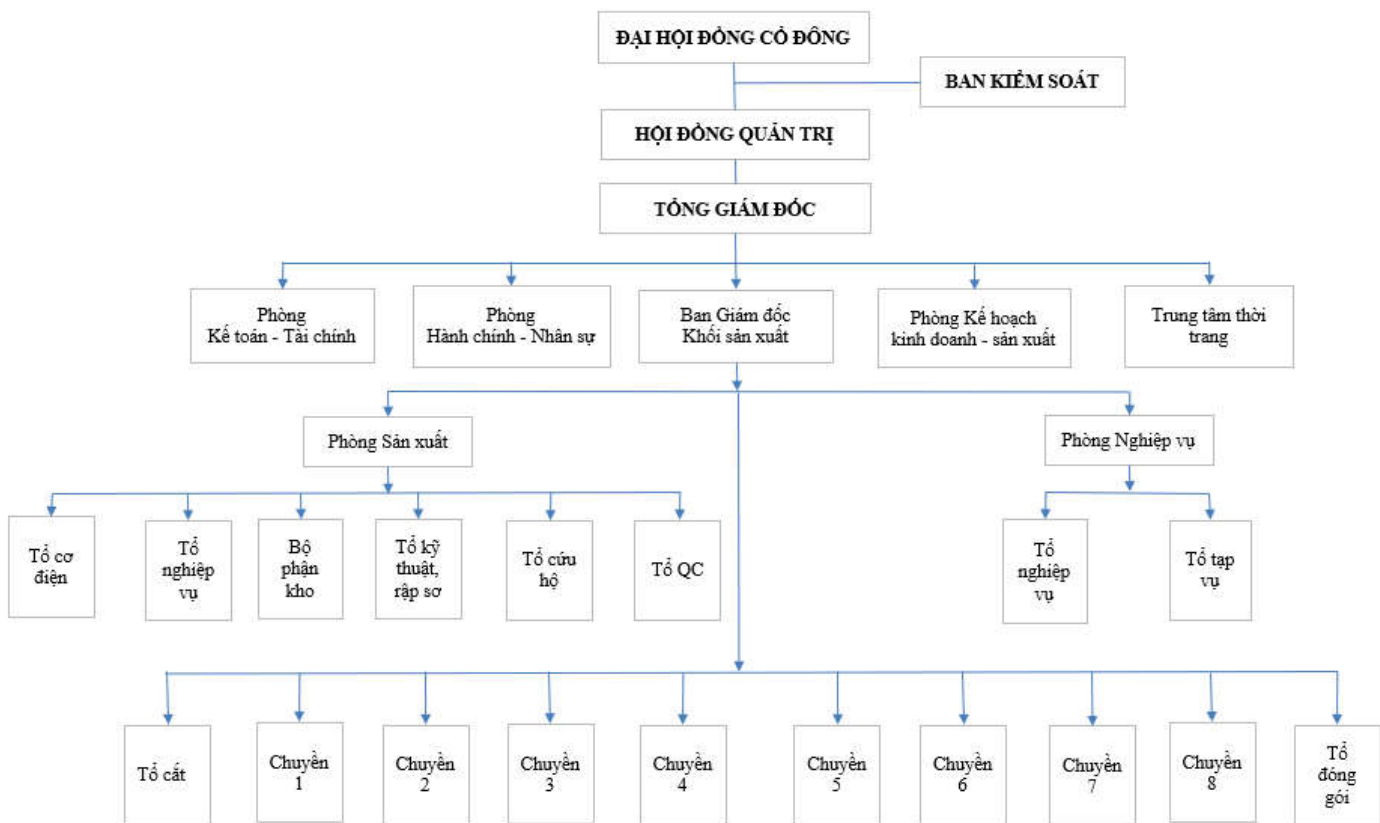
ĐẠI HỘI ĐỒNG CỔ ĐÔNG

BAN KIỂM SOÁT

HỘI ĐỒNG QUẢN TRỊ

TỔNG GIÁM ĐỐC

Phòng Kế toán - Tài chính

Phòng Hành chính - Nhân sự

Ban Giám đốc Khối sản xuất

Phòng Kế hoạch kinh doanh - sản xuất

Trung tâm thời trang

Phòng Sản xuất

Phòng Nghiệp vụ

Tổ cơ điện

Tổ nghiệp vụ

Bộ phận kho

Tổ kỹ thuật, rập sơ

Tổ cứu hộ

Tổ QC

Tổ nghiệp vụ

Tổ tạp vụ

Tổ cắt

Chuyền 1

Chuyền 2

Chuyền 3

Chuyền 4

Chuyền 5

Chuyền 6

Chuyền 7

Chuyền 8

Tổ đóng gói